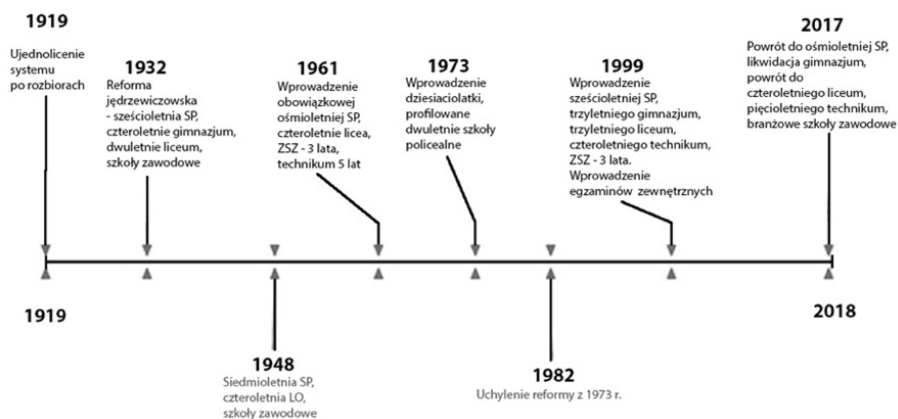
1919

Ujednolicenie systemu po rozbiorach

1932

Reforma jędrzewiczowska - sześcioletnia SP, czteroletnie gimnazjum, dwuletnie liceum, szkoły zawodowe

1961

Wprowadzenie obowiązkowej ośmioletniej SP, czteroletnie licea, ZSZ - 3 lata, technikum 5 lat

1973

Wprowadzenie dziesiaciolatki, profilowane dwuletnie szkoły policealne

1999

Wprowadzenie sześcioletniej SP, trzyletniego gimnazjum, trzyletniego liceum, czteroletniego technikum, ZSZ - 3 lata. Wprowadzenie egzaminów zewnętrznych

2017

Powrót do ośmioletniej SP, likwidacja gimnazjum, powrót do czteroletniego liceum, pięcioletniego technikum, branżowe szkoły zawodowe

1919

2018

1948

Siedmioletnia SP, czteroletnia LO, szkoły zawodowe

1982

Uchylenie reformy z 1973 r.